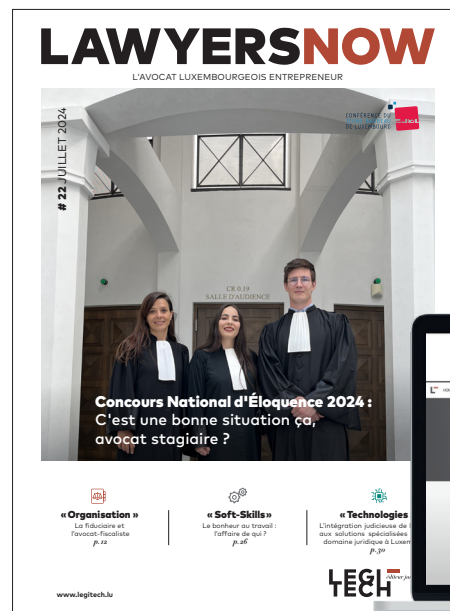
LAWYERSNOW
L'AVOCAT LUXEMBOURGEOIS ENTREPRENEUR

# 22 JUILLET 2024

CONFÉRENCE DU JEUNE BARREAU DE LUXEMBOURG

CR 0.19
SALLE D'AUDIENCE

Concours National d'Éloquence 2024 :
C'est une bonne situation ça, avocat stagiaire ?

« Organisation »
La fiduciaire et l'avocat-fiscaliste
p.12

« Soft-Skills »
Le bonheur au travail : l'affaire de qui ?
p.26

« Technologies
L'intégration judicieuse de l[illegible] aux solutions spécialisées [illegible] domaine juridique à Luxem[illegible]
p.30

www.legitech.lu

LEG
TECH
éditeur ju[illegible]